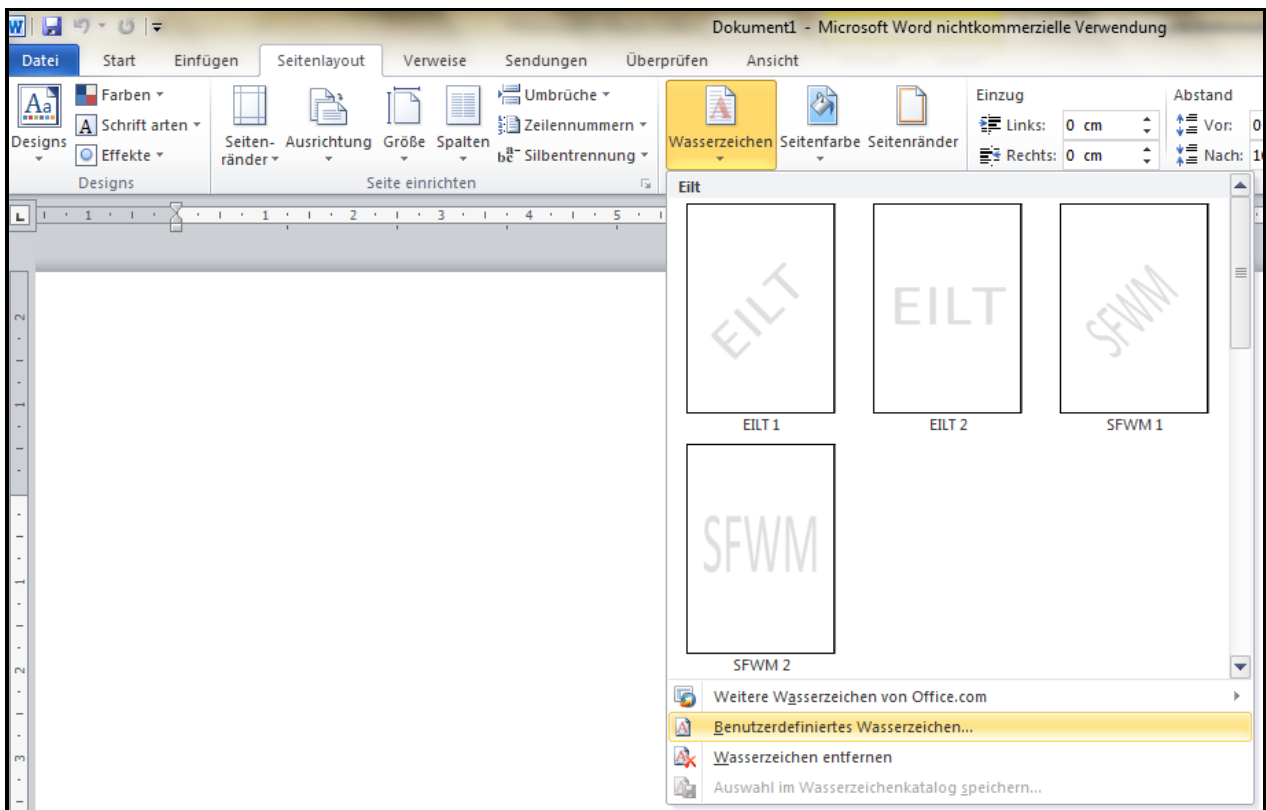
Dokument1 - Microsoft Word nichtkommerzielle Verwendung

Datei Start Einfügen Seitenlayout Verweise Sendungen Überprüfen Ansicht

Designs
Farben
Schrift arten
Effekte
Designs

Seitenränder
Ausrichtung
Größe
Spalten
Umbrüche
Zeilennummern
Silbentrennung
Seite einrichten

Wasserzeichen
Seitenfarbe
Seitenränder

Einzug
Links: 0 cm
Rechts: 0 cm

Abstand
Vor: 0
Nach: 1

Eilt

EILT
EILT 1

EILT
EILT 2

SFWM
SFWM 1

SFWM
SFWM 2

Weitere Wasserzeichen von Office.com
Benutzerdefiniertes Wasserzeichen...
Wasserzeichen entfernen
Auswahl im Wasserzeichenkatalog speichern...